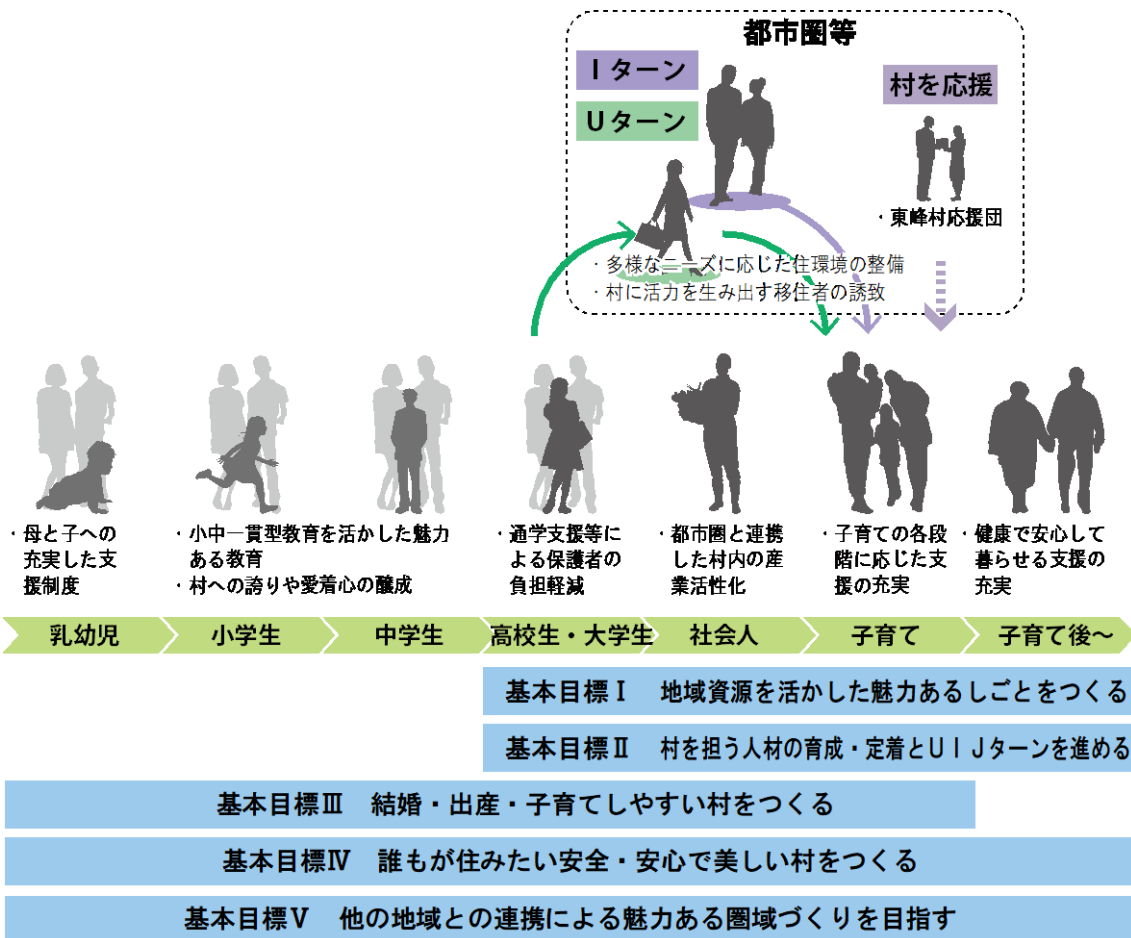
都市圏等

Ｉターン

Ｕターン

村を応援

・東峰村応援団

・多様なニーズに応じた住環境の整備
・村に活力を生み出す移住者の誘致

・母と子への充実した支援制度

・小中一貫型教育を活かした魅力ある教育
・村への誇りや愛着心の醸成

・通学支援等による保護者の負担軽減

・都市圏と連携した村内の産業活性化

・子育ての各段階に応じた支援の充実

・健康で安心して暮らせる支援の充実

乳幼児　小学生　中学生　高校生・大学生　社会人　子育て　子育て後～

基本目標Ⅰ　地域資源を活かした魅力あるしごとをつくる

基本目標Ⅱ　村を担う人材の育成・定着とＵＩＪターンを進める

基本目標Ⅲ　結婚・出産・子育てしやすい村をつくる

基本目標Ⅳ　誰もが住みたい安全・安心で美しい村をつくる

基本目標Ⅴ　他の地域との連携による魅力ある圏域づくりを目指す